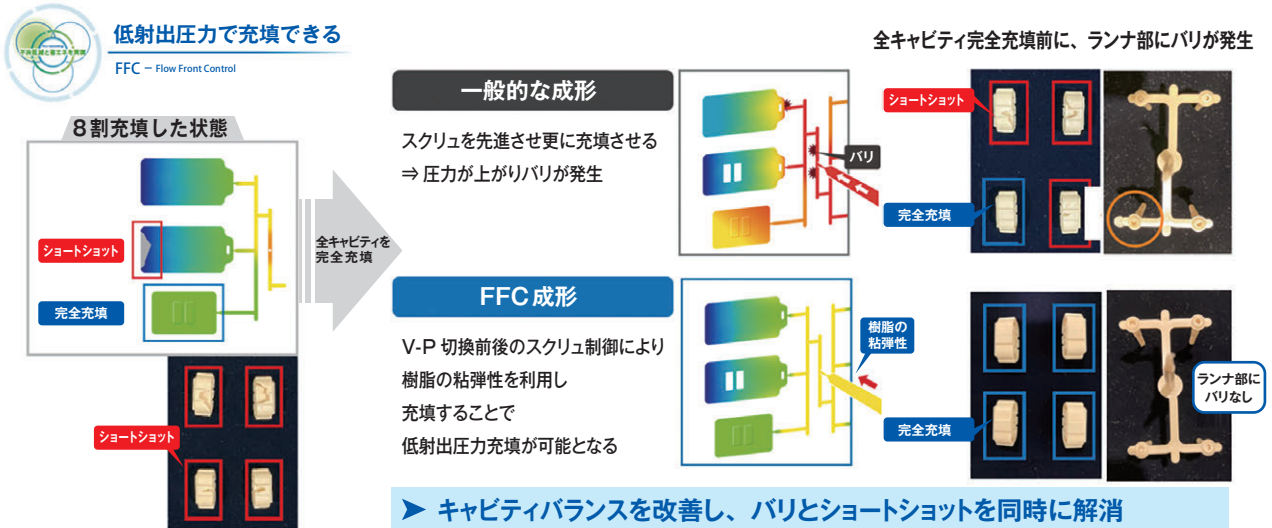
低射出圧力で充填できる

FFC – Flow Front Control

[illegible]

全キャビティ完全充填前に、ランナ部にバリが発生

8割充填した状態

ショートショット

完全充填

ショートショット

全キャビティを完全充填

一般的な成形

スクリュを先進させ更に充填させる
⇒ 圧力が上がりバリが発生

バリ

ショートショット

完全充填

FFC成形

V-P 切換前後のスクリュ制御により
樹脂の粘弾性を利用し
充填することで
低射出圧力充填が可能となる

樹脂の粘弾性

完全充填

ランナ部にバリなし

➤ キャビティバランスを改善し、バリとショートショットを同時に解消